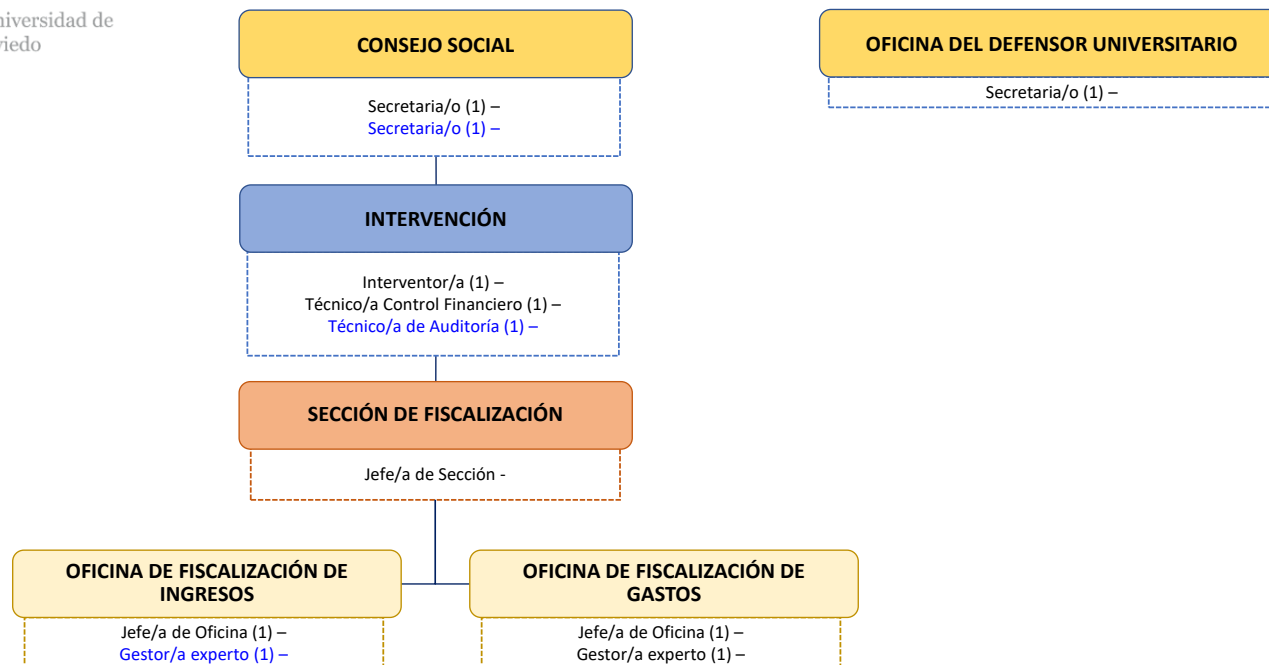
niversidad de
viedo

CONSEJO SOCIAL

Secretaria/o (1) –
Secretaria/o (1) –

OFICINA DEL DEFENSOR UNIVERSITARIO

Secretaria/o (1) –

INTERVENCIÓN

Interventor/a (1) –
Técnico/a Control Financiero (1) –
Técnico/a de Auditoría (1) –

SECCIÓN DE FISCALIZACIÓN

Jefe/a de Sección -

OFICINA DE FISCALIZACIÓN DE INGRESOS

Jefe/a de Oficina (1) –
Gestor/a experto (1) –

OFICINA DE FISCALIZACIÓN DE GASTOS

Jefe/a de Oficina (1) –
Gestor/a experto (1) –